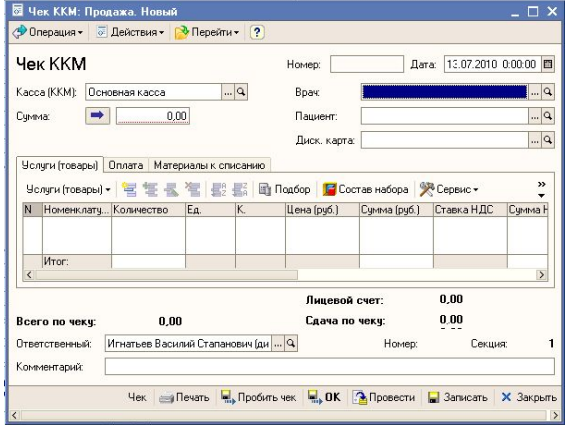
Чек ККМ: Продажа. Новый

Операция ▾ Действия ▾ Перейти ▾ ?

Чек ККМ

Номер: Дата: 13.07.2010 0:00:00

Касса (ККМ): Основная касса

Врач:

Сумма: 0,00

Пациент:

Диск. карта:

Услуги (товары) | Оплата | Материалы к списанию

Услуги (товары) ▾ Подбор Состав набора Сервис ▾

| N | Номенклату... | Количество | Ед. | К. | Цена (руб.) | Сумма (руб.) | Ставка НДС | Сумма Н |
|---|---|---|---|---|---|---|---|---|
| | | | | | | | | |
| | Итог: | | | | | | | |

Лицевой счет: 0,00

Всего по чеку: 0,00

Сдача по чеку: 0,00

Ответственный: Игнатьев Василий Стапанович (ди

Номер: Секция: 1

Комментарий:

Чек Печать Пробить чек OK Провести Записать Закрыть